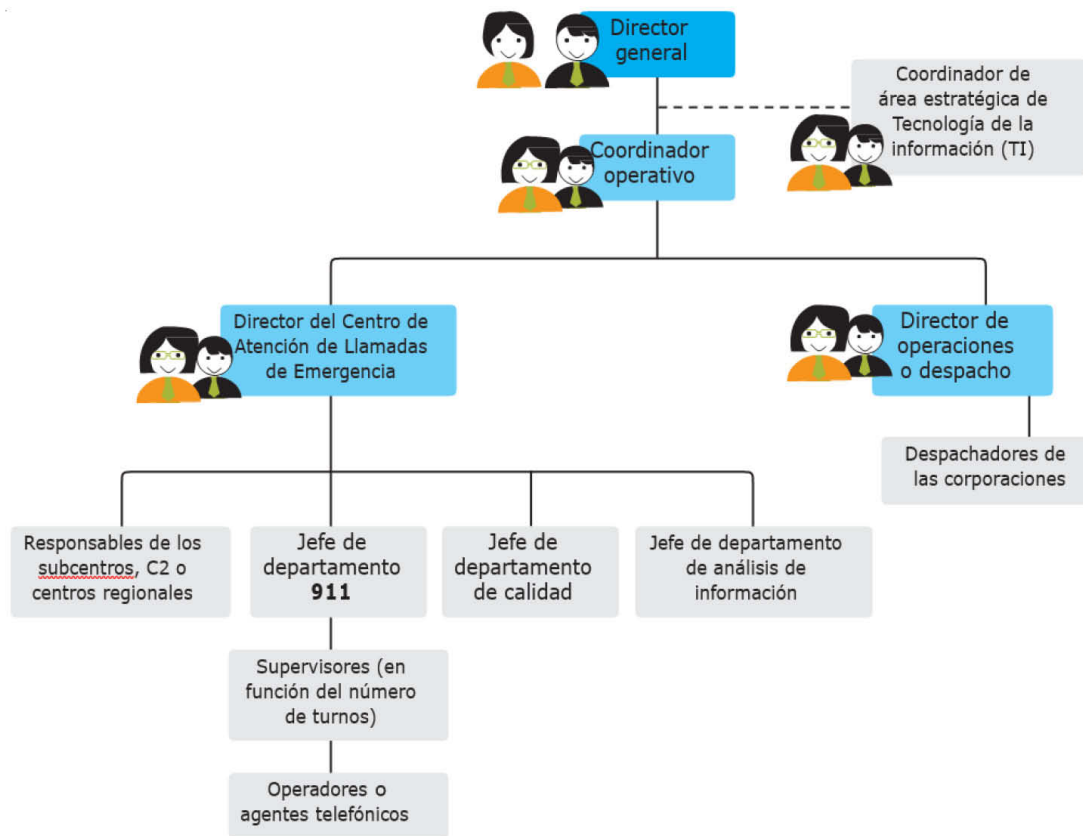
Director general

Coordinador de área estratégica de Tecnología de la información (TI)

Coordinador operativo

Director del Centro de Atención de Llamadas de Emergencia

Director de operaciones o despacho

Despachadores de las corporaciones

Responsables de los subcentros, C2 o centros regionales

Jefe de departamento 911

Jefe de departamento de calidad

Jefe de departamento de análisis de información

Supervisores (en función del número de turnos)

Operadores o agentes telefónicos